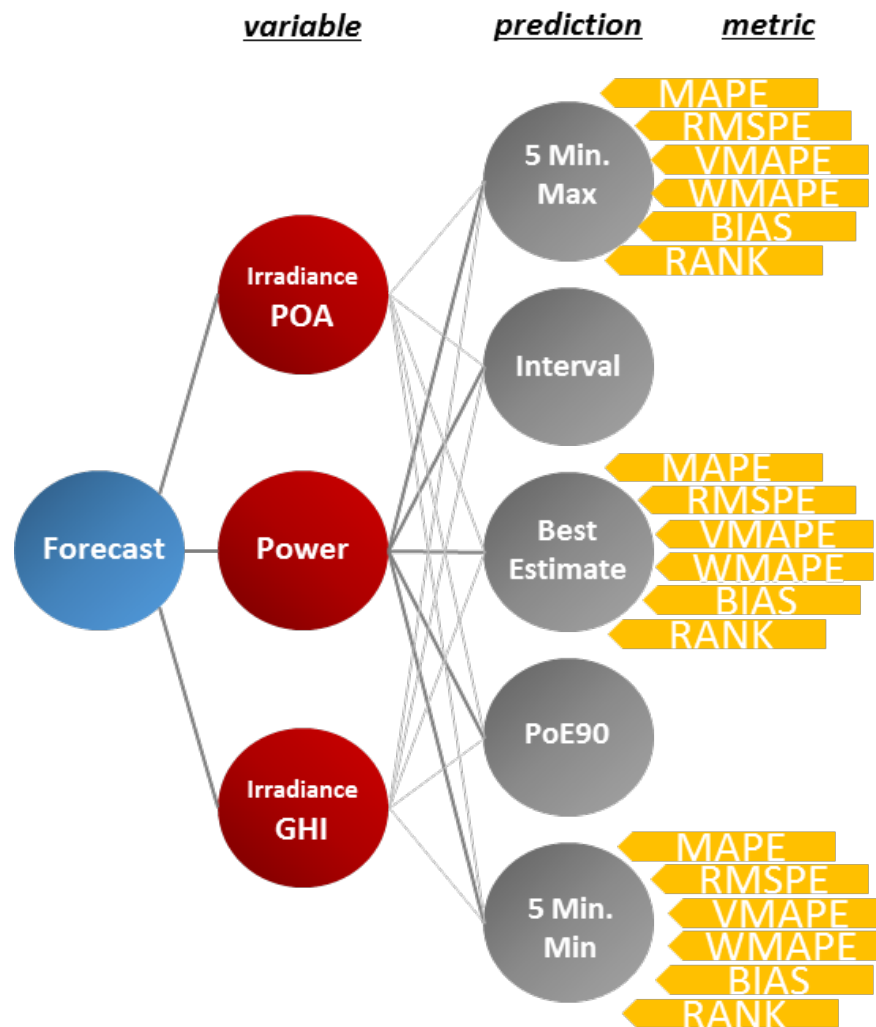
variable prediction metric

MAPE
RMSPE
VMAPE
WMAPE
BIAS
RANK

5 Min. Max

Irradiance POA

Interval

MAPE
RMSPE
VMAPE
WMAPE
BIAS
RANK

Forecast

Power

Best Estimate

PoE90

Irradiance GHI

MAPE
RMSPE
VMAPE
WMAPE
BIAS
RANK

5 Min. Min